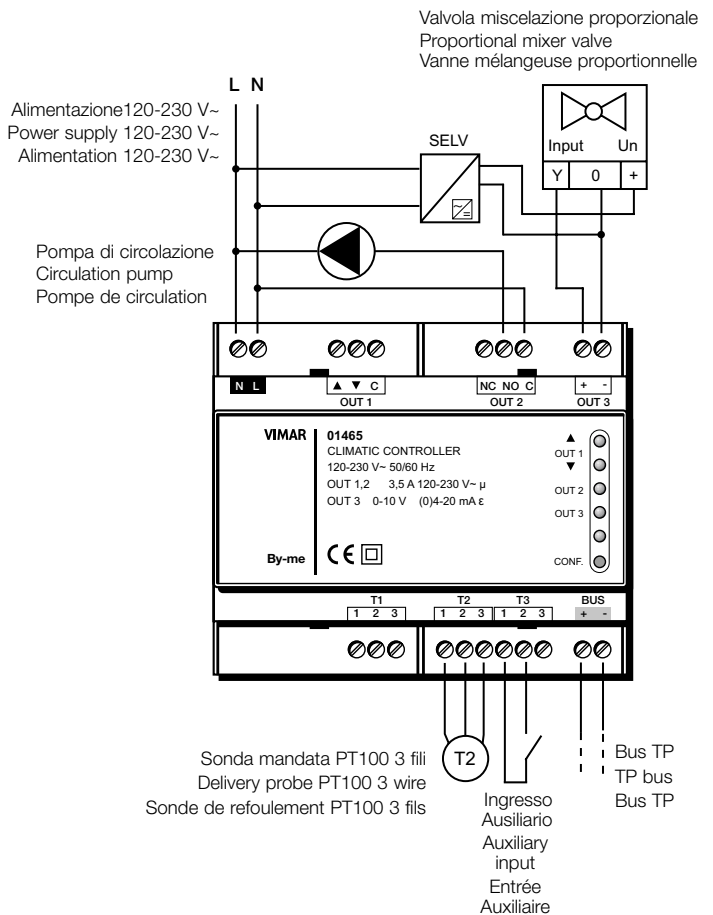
Valvola miscelazione proporzionale
Proportional mixer valve
Vanne mélangeuse proportionnelle

L N

Alimentazione120-230 V~
Power supply 120-230 V~
Alimentation 120-230 V~

SELV

Input Un
Y 0 +

Pompa di circolazione
Circulation pump
Pompe de circulation

N L
▲ ▼ C
OUT 1
NC NO C
OUT 2
+ -
OUT 3

VIMAR
01465
CLIMATIC CONTROLLER
120-230 V~ 50/60 Hz
OUT 1,2 3,5 A 120-230 V~ μ
OUT 3 0-10 V (0)4-20 mA ε

▲
OUT 1
▼
OUT 2
OUT 3
CONF.

By-me
CE

T1
1 2 3
T2
1 2 3
T3
1 2 3
BUS
+ -

T2

Sonda mandata PT100 3 fili
Delivery probe PT100 3 wire
Sonde de refoulement PT100 3 fils

Ingresso
Ausiliario
Auxiliary
input
Entrée
Auxiliaire

Bus TP
TP bus
Bus TP